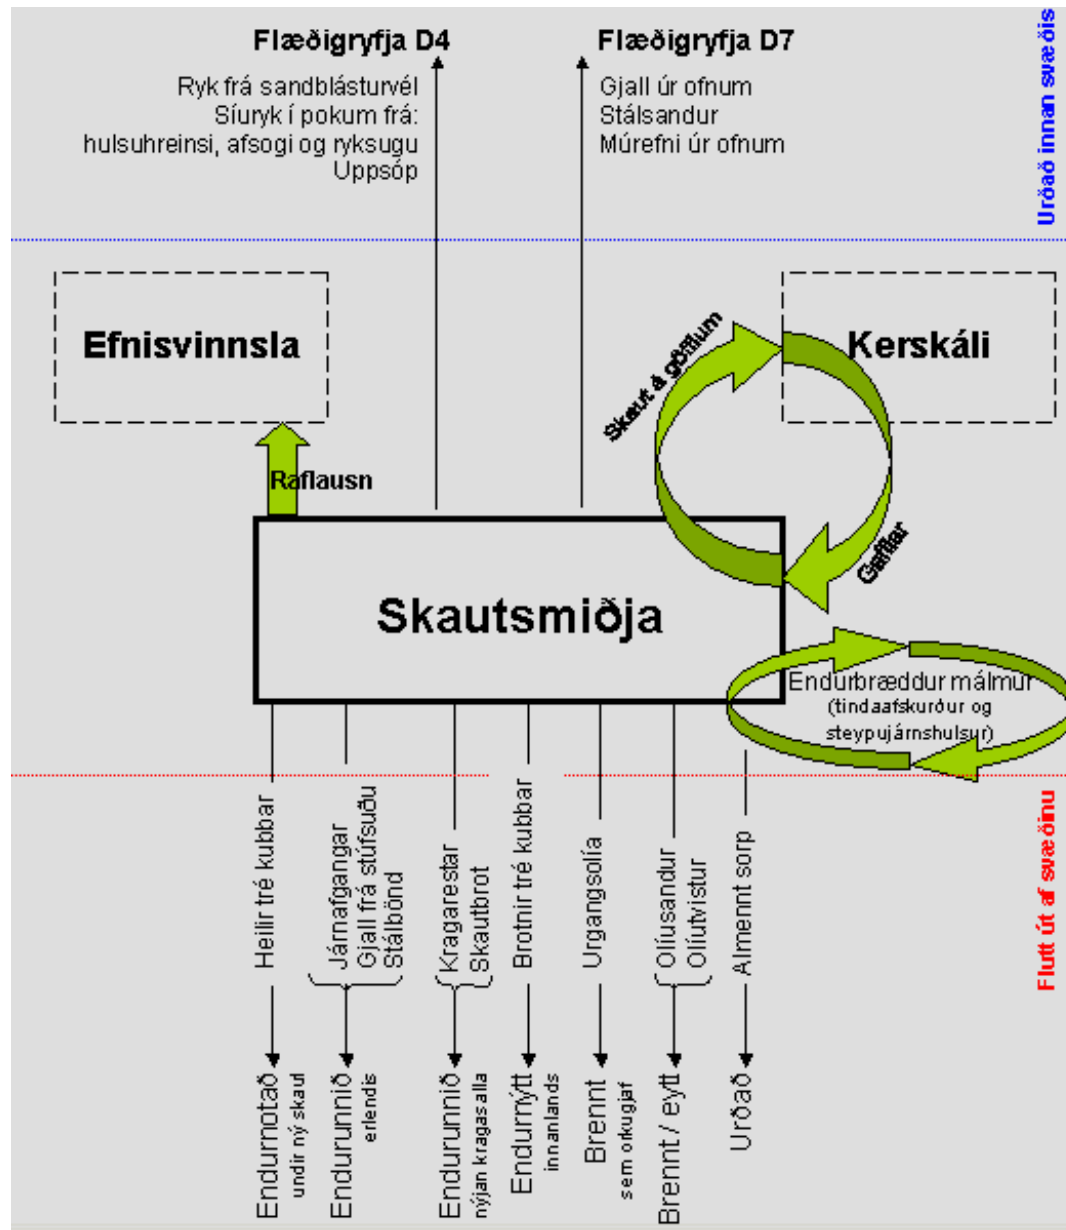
Flæðigryfja D4

Ryk frá sandblásturvél
Síuryk í pokum frá:
hulsuhreinsi, afsogi og ryksugu
Uppsóp

Flæðigryfja D7

Gjall úr ofnum
Stálsandur
Múrefni úr ofnum

Urðað innan svæðis

Efnisvinnsla

Kerskáli

Skaut á göfflum

Raflausn

Gafflar

Skautsmiðja

Endurbræddur málmur
(tindaafskurður og steypujárnshulsur)

Flutt út af svæðinu

Heilir tré kubbar

Járnafgangar
Gjall frá stúfsuðu
Stálbönd

Kragarestar
Skautbrot

Brotnir tré kubbar

Urgangsolía

Olíusandur
Olíutvistur

Almennt sorp

Endurnotað undir ný skaut

Endurunnið erlendis

Endurunnið nýjan kragasalla

Endurnýtt innanlands

Brennt sem orkugjaf

Brennt / eytt

Urðað